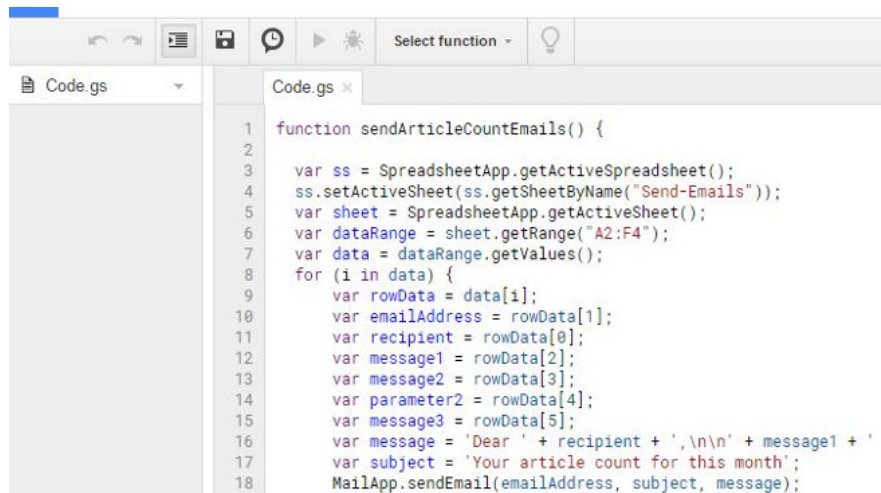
Select function

Code.gs

Code.gs ×

1 function sendArticleCountEmails() {
2
3 var ss = SpreadsheetApp.getActiveSpreadsheet();
4 ss.setActiveSheet(ss.getSheetByName("Send-Emails"));
5 var sheet = SpreadsheetApp.getActiveSheet();
6 var dataRange = sheet.getRange("A2:F4");
7 var data = dataRange.getValues();
8 for (i in data) {
9 var rowData = data[i];
10 var emailAddress = rowData[1];
11 var recipient = rowData[0];
12 var message1 = rowData[2];
13 var message2 = rowData[3];
14 var parameter2 = rowData[4];
15 var message3 = rowData[5];
16 var message = 'Dear ' + recipient + ',\n\n' + message1 + '
17 var subject = 'Your article count for this month';
18 MailApp.sendEmail(emailAddress, subject, message);